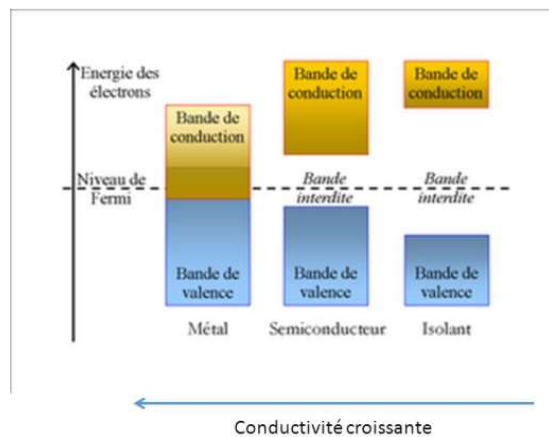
Energie des électrons

Bande de conduction

Bande de conduction

Bande de conduction

Niveau de Fermi

Bande interdite

Bande interdite

Bande de valence

Bande de valence

Bande de valence

Métal

Semiconducteur

Isolant

Conductivité croissante